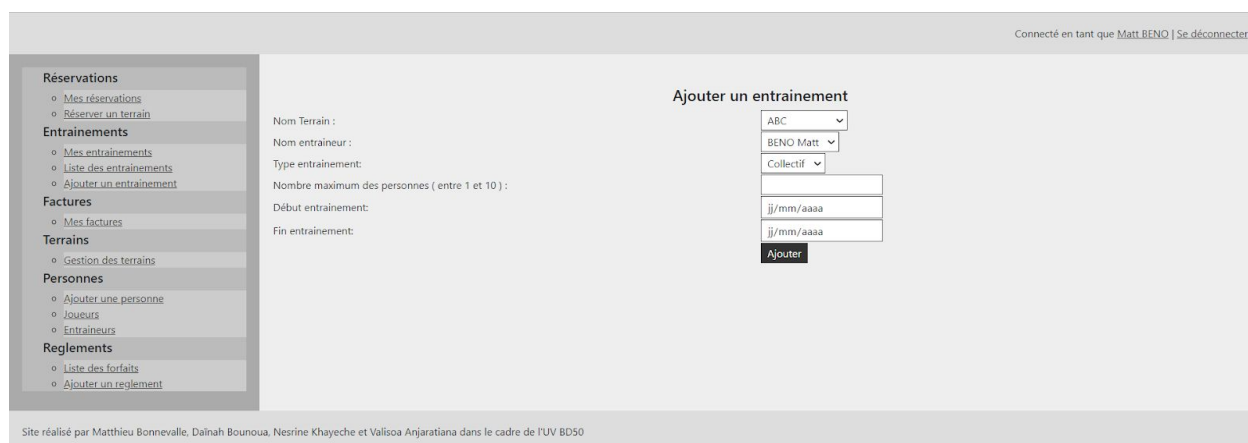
Connecté en tant que Matt BENO | Se déconnecter

Réservations
- Mes réservations
- Réserver un terrain

Entrainements
- Mes entrainements
- Liste des entrainements
- Ajouter un entrainement

Factures
- Mes factures

Terrains
- Gestion des terrains

Personnes
- Ajouter une personne
- Joueurs
- Entraineurs

Reglements
- Liste des forfaits
- Ajouter un reglement

Ajouter un entrainement

Nom Terrain : ABC
Nom entraineur : BENO Matt
Type entrainement: Collectif
Nombre maximum des personnes ( entre 1 et 10 ) :
Début entrainement: jj/mm/aaaa
Fin entrainement: jj/mm/aaaa
Ajouter

Site réalisé par Matthieu Bonnevalle, Daïnah Bounoua, Nesrine Khayeche et Valisoa Anjaratiana dans le cadre de l'UV BD50